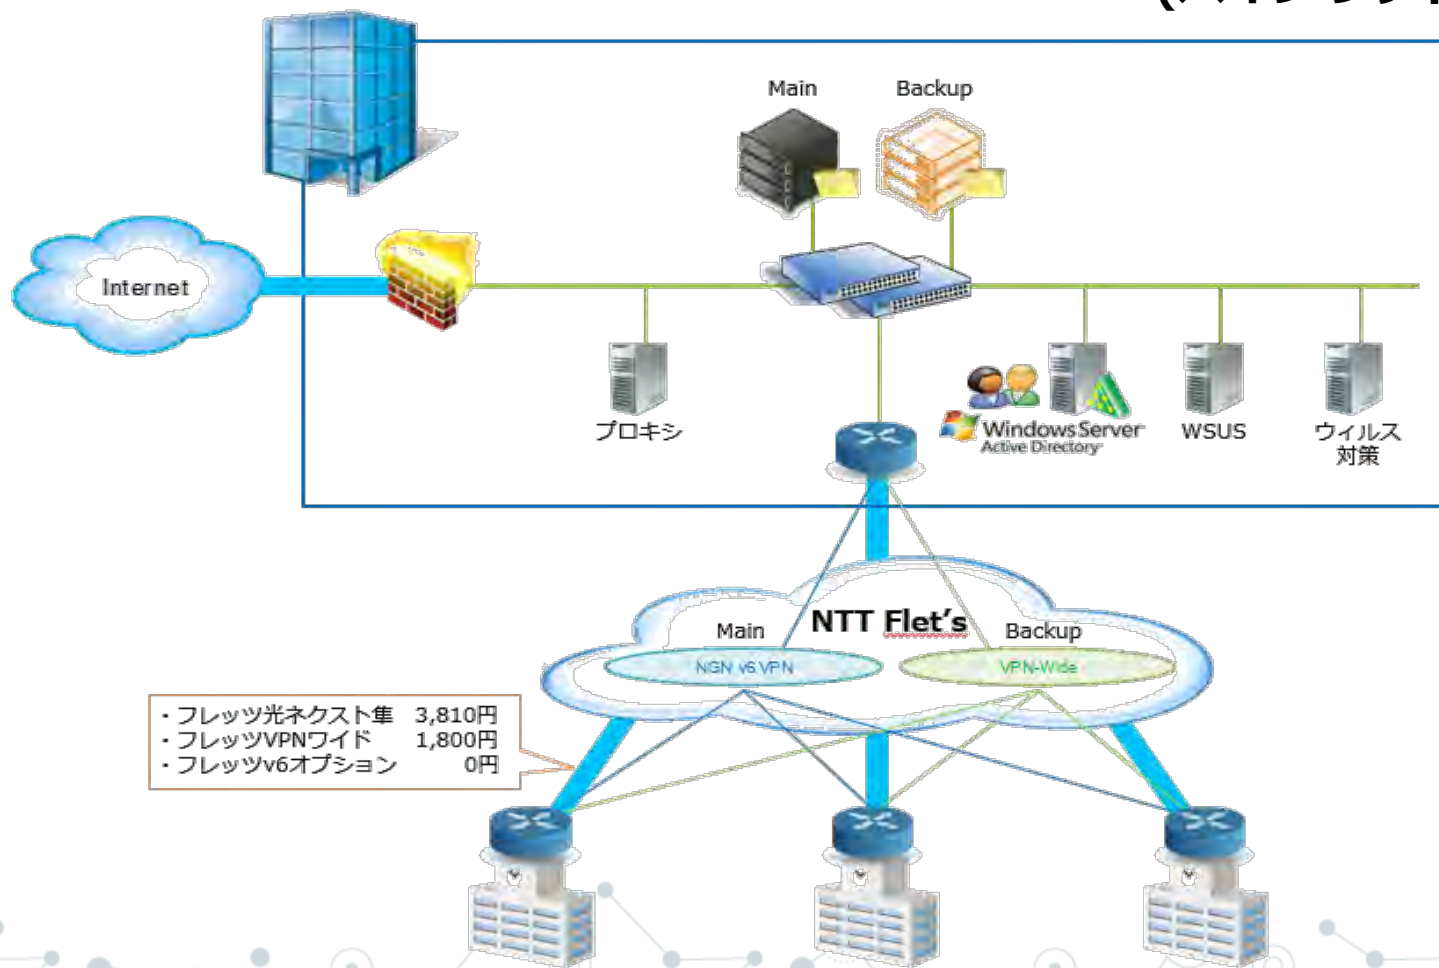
Main
Backup
Internet
プロキシ
Windows Server
Active Directory
WSUS
ウィルス対策
Main
NTT Flet's
Backup
NGN v6 VPN
VPN-Wide
・フレッツ光ネクスト集 3,810円
・フレッツVPNワイド 1,800円
・フレッツv6オプション 0円